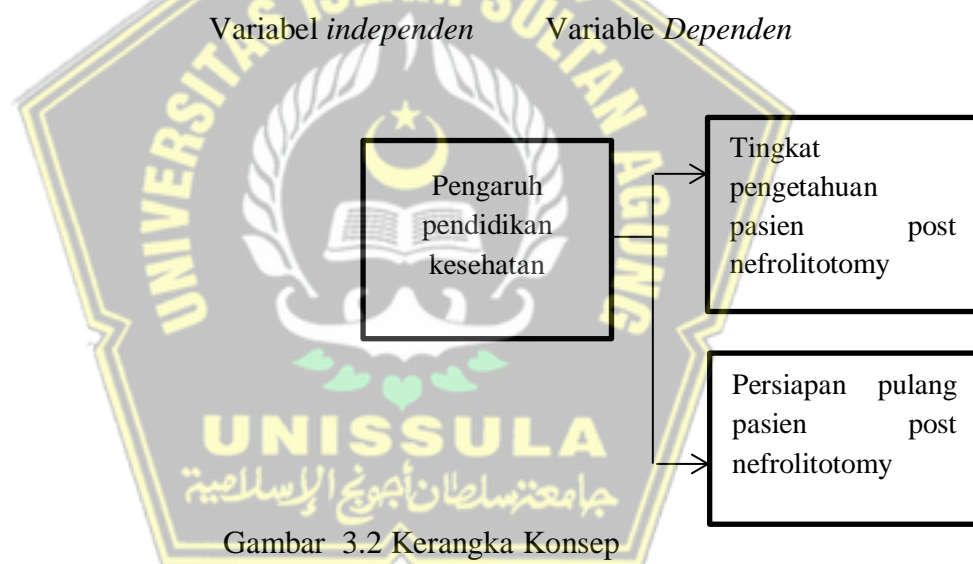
Variabel *independen* Variable *Dependen*

Pengaruh pendidikan kesehatan

Tingkat pengetahuan pasien post nefrolitotomy

Persiapan pulang pasien post nefrolitotomy

UNISSULA
جامعة سلطان أجونج الإسلامية

Gambar 3.2 Kerangka Konsep